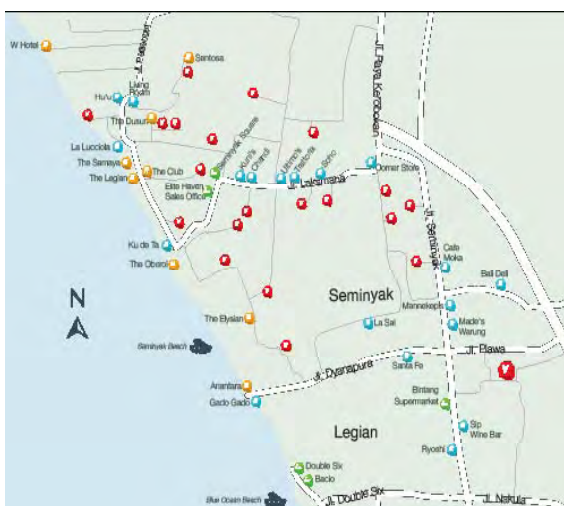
W Hotel
Jl. Petitenget
Sentosa
Hu'u
Living Room
The Dusun
La Lucciola
The Samaya
The Legian
The Club
Seminyak Square
Elite Havens Sales Office
Kori's
Chandi
Ultimo's
Rumah
Soho
Jl. Raya Kerobokan
Jl. Laksmana
Corner Store
Jl. Seminyak
Cafe Moka
Ku de Ta
The Oberoi
Bali Deli
N
Seminyak
Mannekepis
Made's Warung
The Elysian
La Sal
Seminyak Beach
Jl. Bawa
Santa Fe
Jl. Dyanapura
Anantara
Gado Gado
Bintang Supermarket
Legian
Sip Wine Bar
Ryoshi
Double Six
Bacio
Blue Ocean Beach
Jl. Double Six
Jl. Nakula